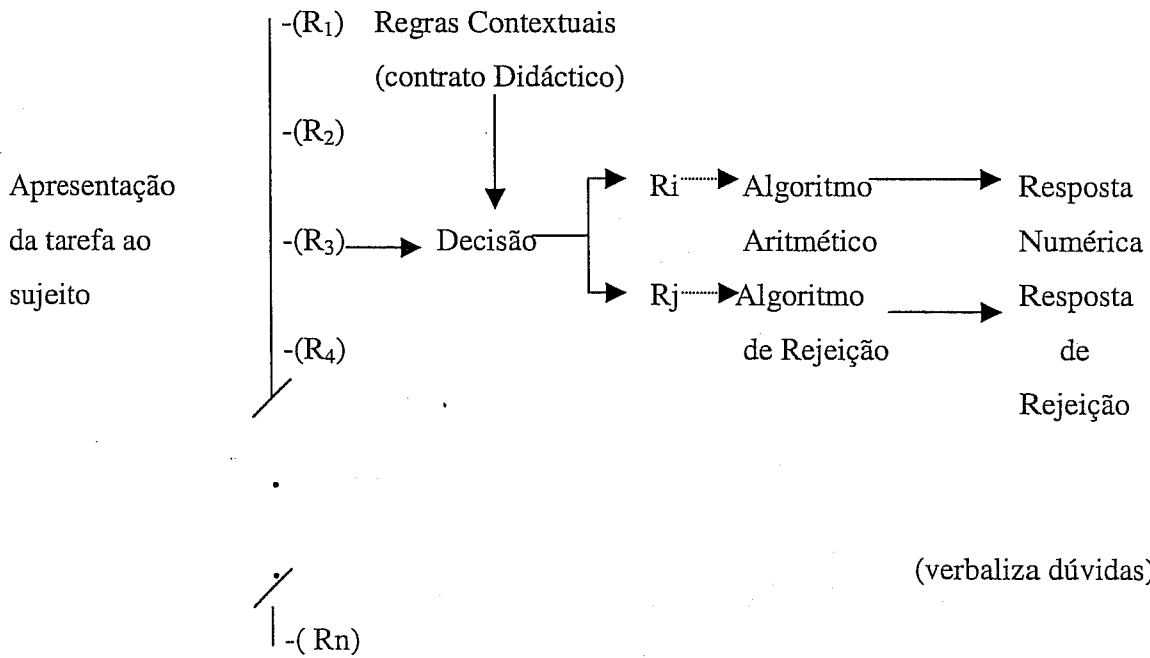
Apresentação da tarefa ao sujeito

-($R_1$) Regras Contextuais (contrato Didáctico)

-($R_2$)

-($R_3$) Decisão

-($R_4$)

Ri Algoritmo Aritmético Resposta Numérica

Rj Algoritmo de Rejeição Resposta de Rejeição

(verbaliza dúvidas)

-( Rn)